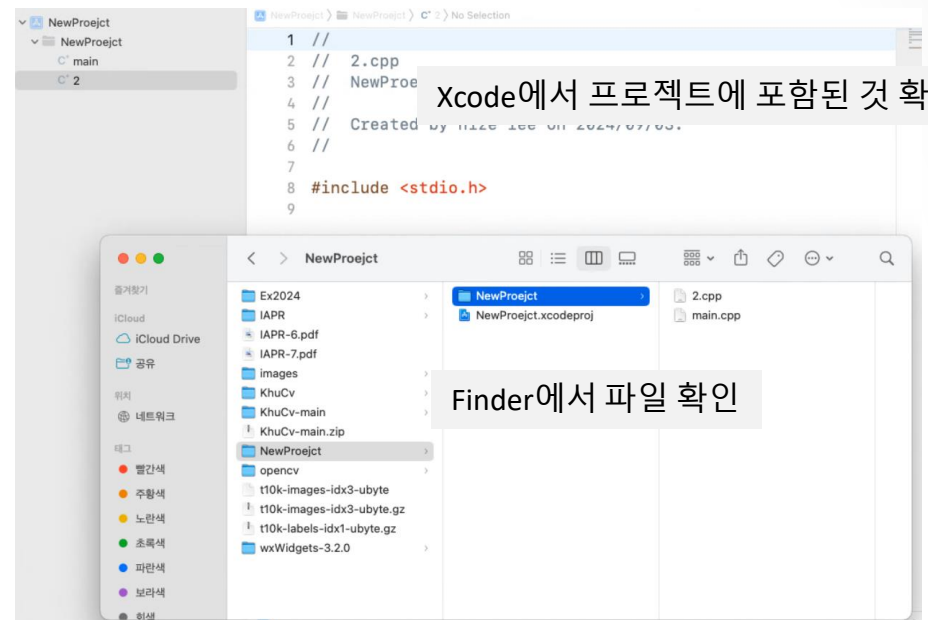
NewProejct
NewProejct
main
2

NewProejct 〉 NewProejct 〉 2 〉 No Selection

1 //
2 // 2.cpp
3 // NewProe
4 //
5 // Created by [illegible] lee on 2024/09/03.
6 //
7
8 #include <stdio.h>
9

Xcode에서 프로젝트에 포함된 것 확

NewProejct

즐겨찾기
iCloud
iCloud Drive
공유
위치
네트워크
태그
빨간색
주황색
노란색
초록색
파란색
보라색
회색

Ex2024
IAPR
IAPR-6.pdf
IAPR-7.pdf
images
KhuCv
KhuCv-main
KhuCv-main.zip
NewProejct
opencv
t10k-images-idx3-ubyte
t10k-images-idx3-ubyte.gz
t10k-labels-idx1-ubyte.gz
wxWidgets-3.2.0

NewProejct
NewProejct.xcodeproj

2.cpp
main.cpp

Finder에서 파일 확인